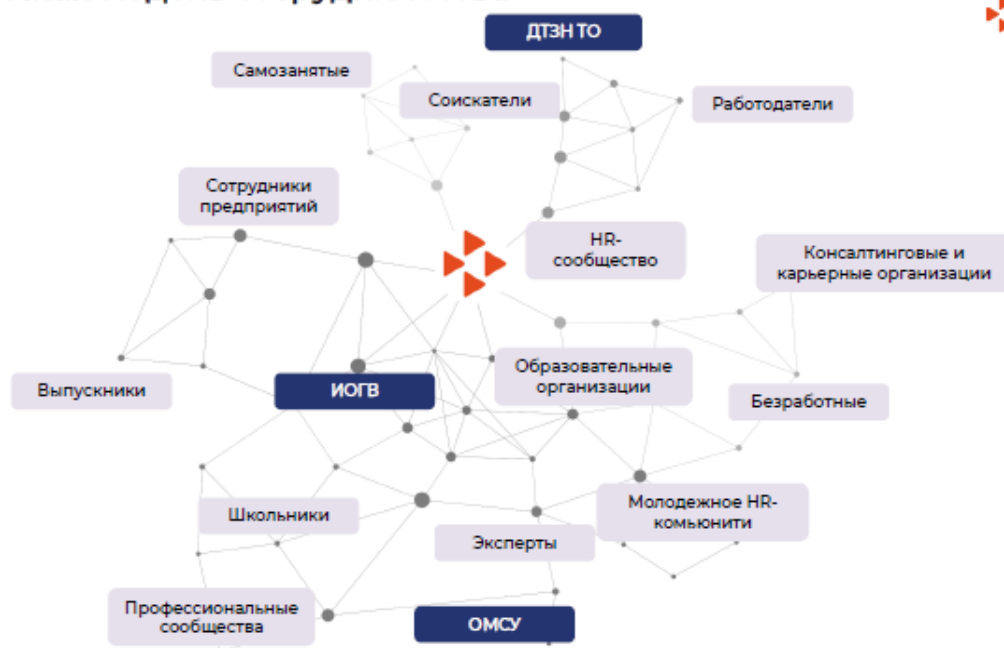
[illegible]

ДТЗН ТО

Самозанятые

Соискатели

Работодатели

Сотрудники предприятий

HR-сообщество

Консалтинговые и карьерные организации

Выпускники

ИОГВ

Образовательные организации

Безработные

Школьники

Молодежное HR-комьюнити

Эксперты

Профессиональные сообщества

ОМСУ